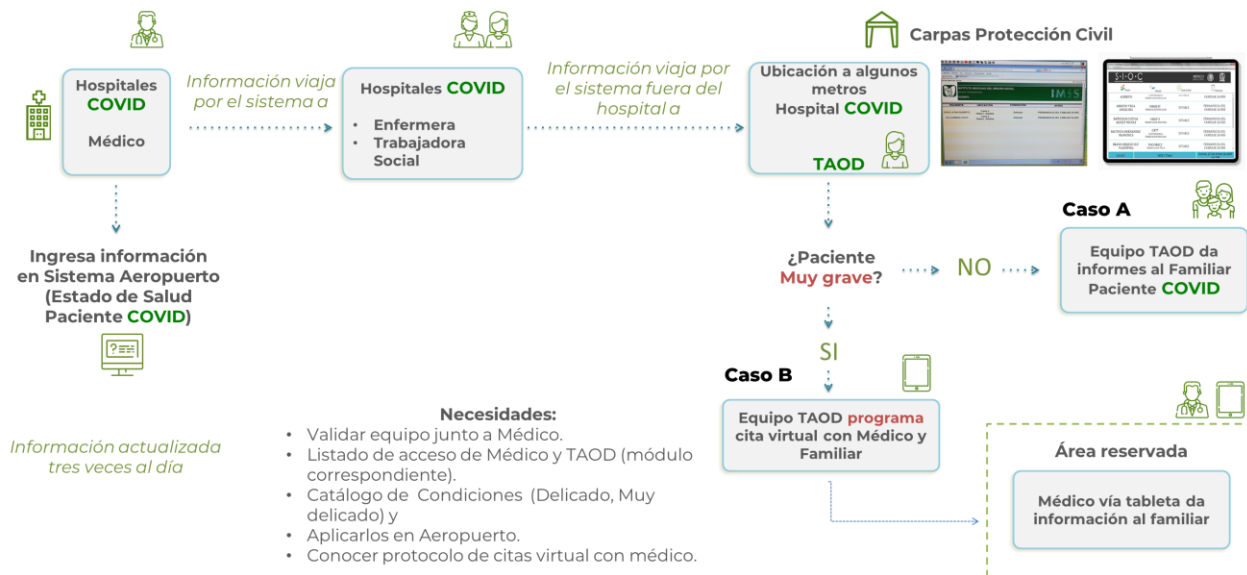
Hospitales COVID

Médico

Información viaja por el sistema a

Hospitales COVID

- Enfermera
- Trabajadora Social

Información viaja por el sistema fuera del hospital a

Carpas Protección Civil

Ubicación a algunos metros Hospital COVID

TAOD

IMSS

S·I·O·C

Ingresa información en Sistema Aeropuerto (Estado de Salud Paciente COVID)

Información actualizada tres veces al día

¿Paciente Muy grave?

NO

Caso A

Equipo TAOD da informes al Familiar Paciente COVID

SI

Caso B

Equipo TAOD programa cita virtual con Médico y Familiar

Necesidades:
- Validar equipo junto a Médico.
- Listado de acceso de Médico y TAOD (módulo correspondiente).
- Catálogo de Condiciones (Delicado, Muy delicado) y
- Aplicarlos en Aeropuerto.
- Conocer protocolo de citas virtual con médico.

Área reservada

Médico vía tableta da información al familiar